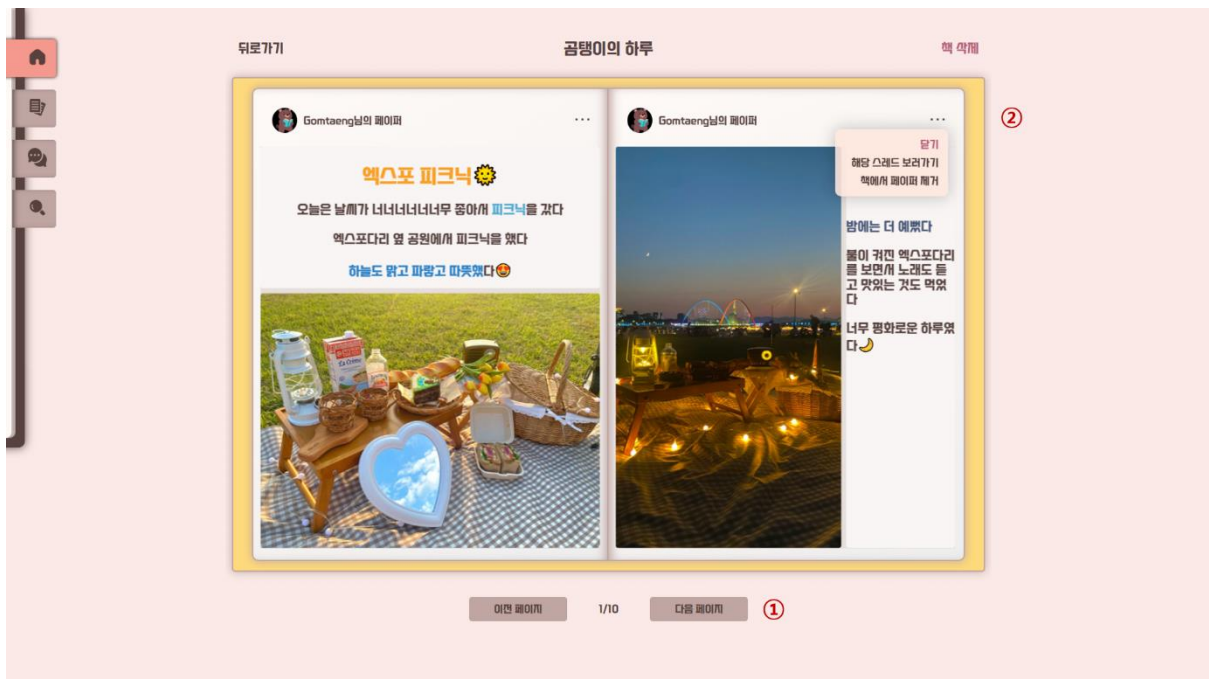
뒤로가기

곰탱이의 하루

책 삭제

Gomtaeng님의 페이퍼

···

엑스포 피크닉🌞

오늘은 날씨가 너너너너너무 좋아서 피크닉을 갔다

엑스포다리 옆 공원에서 피크닉을 했다

하늘도 맑고 파랗고 따뜻했다😍

Gomtaeng님의 페이퍼

···

②

닫기

해당 스레드 보러가기

책에서 페이퍼 제거

밤에는 더 예뻤다

불이 켜진 엑스포다리를 보면서 노래도 듣고 맛있는 것도 먹었다

너무 평화로운 하루였다🌙

이전 페이지

1/10

다음 페이지

①